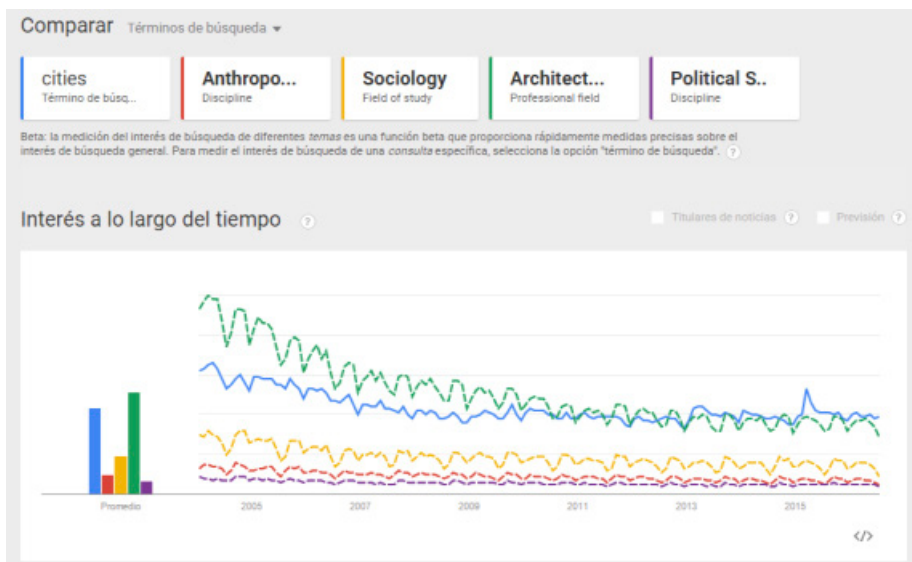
Comparar Términos de búsqueda ▾

cities
Término de búsq...

Anthropo...
Discipline

Sociology
Field of study

Architect...
Professional field

Political S..
Discipline

Beta: la medición del interés de búsqueda de diferentes *temas* es una función beta que proporciona rápidamente medidas precisas sobre el interés de búsqueda general. Para medir el interés de búsqueda de una *consulta* específica, selecciona la opción "término de búsqueda". ?

Interés a lo largo del tiempo ?

Titulares de noticias ? Previsión ?

Promedio

2005 2007 2009 2011 2013 2015

</>